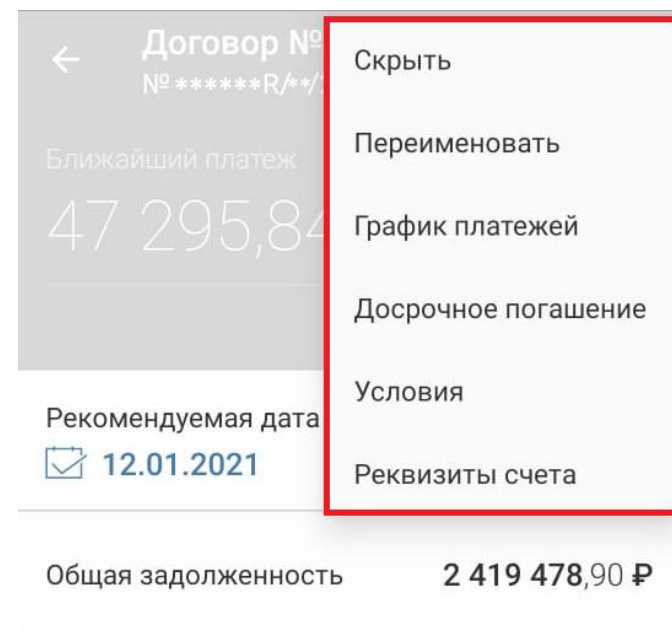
Договор №
№ ******R/**/

Ближайший платеж
47 295,84

Скрыть

Переименовать

График платежей

Досрочное погашение

Условия

Реквизиты счета

Рекомендуемая дата
12.01.2021

Общая задолженность 2 419 478,90 ₽